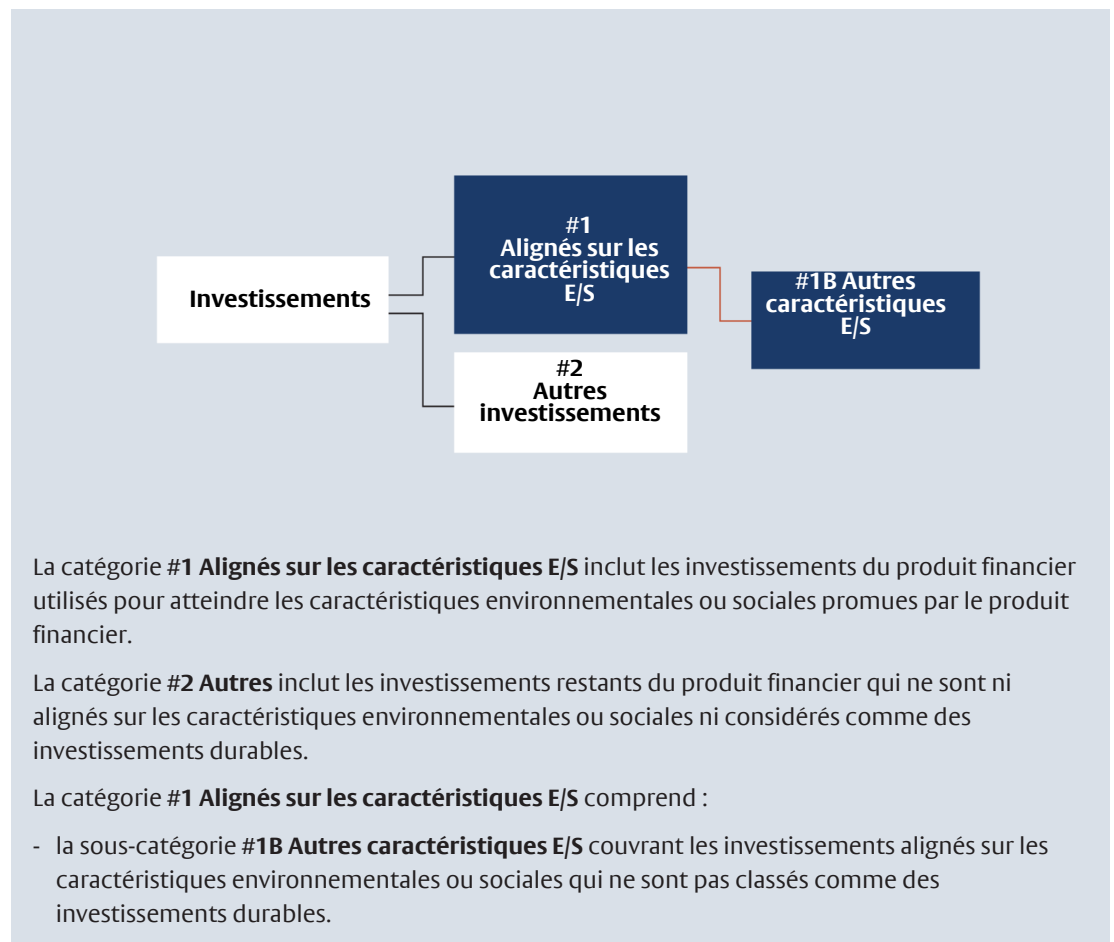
Investissements

#1
Alignés sur les caractéristiques E/S

#1B Autres caractéristiques E/S

#2
Autres investissements

La catégorie #1 Alignés sur les caractéristiques E/S inclut les investissements du produit financier utilisés pour atteindre les caractéristiques environnementales ou sociales promues par le produit financier.

La catégorie #2 Autres inclut les investissements restants du produit financier qui ne sont ni alignés sur les caractéristiques environnementales ou sociales ni considérés comme des investissements durables.

La catégorie #1 Alignés sur les caractéristiques E/S comprend :

- la sous-catégorie #1B Autres caractéristiques E/S couvrant les investissements alignés sur les caractéristiques environnementales ou sociales qui ne sont pas classés comme des investissements durables.